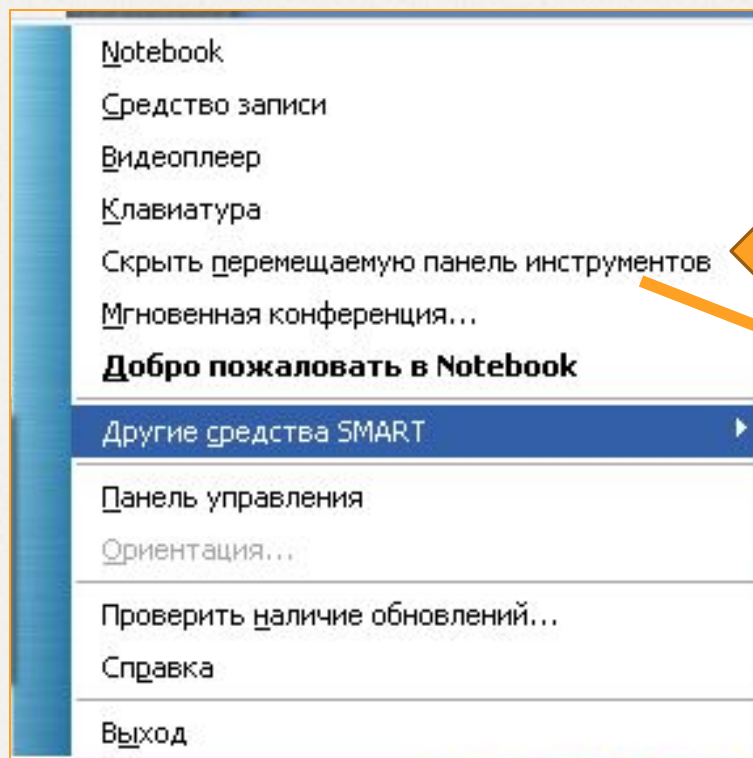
Notebook
Средство записи
Видеоплеер
Клавиатура
Скрыть перемещаемую панель инструментов
Мгновенная конференция...
Добро пожаловать в Notebook
Другие средства SMART
Панель управления
Ориентация...
Проверить наличие обновлений...
Справка
Выход